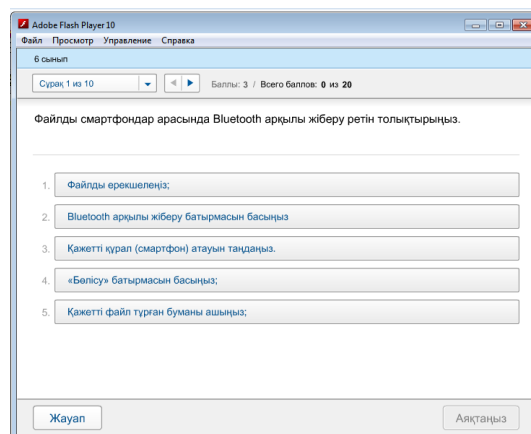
Adobe Flash Player 10
Файл Просмотр Управление Справка
6 сынып
Сұрақ 1 из 10
Баллы: 3 / Всего баллов: 0 из 20

Файлды смартфондар арасында Bluetooth арқылы жіберу ретін толықтырыңыз.

1. Файлды ерекшелеңіз;
2. Bluetooth арқылы жіберу батырмасын басыңыз
3. Қажетті құрал (смартфон) атауын таңдаңыз.
4. «Бөлісу» батырмасын басыңыз;
5. Қажетті файл тұрған буманы ашыңыз;

Жауап
Аяқтаңыз